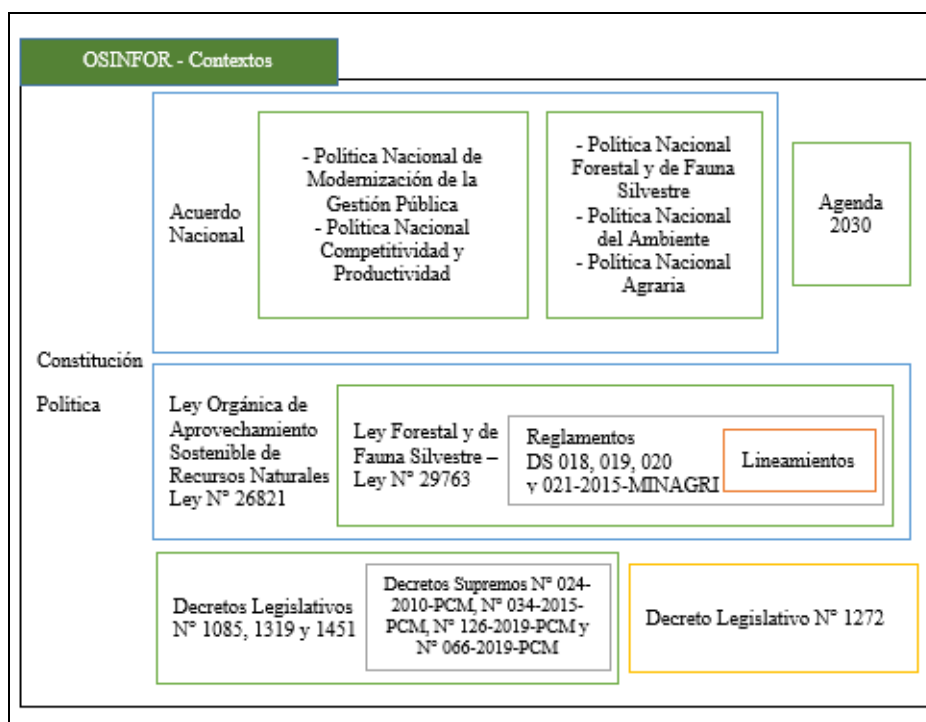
OSINFOR - Contextos

Constitución Política

Acuerdo Nacional

- Política Nacional de Modernización de la Gestión Pública
- Política Nacional Competitividad y Productividad

- Política Nacional Forestal y de Fauna Silvestre
- Política Nacional del Ambiente
- Política Nacional Agraria

Agenda 2030

Ley Orgánica de Aprovechamiento Sostenible de Recursos Naturales Ley N° 26821

Ley Forestal y de Fauna Silvestre – Ley N° 29763

Reglamentos DS 018, 019, 020 y 021-2015-MINAGRI

Lineamientos

Decretos Legislativos N° 1085, 1319 y 1451

Decretos Supremos N° 024-2010-PCM, N° 034-2015-PCM, N° 126-2019-PCM y N° 066-2019-PCM

Decreto Legislativo N° 1272